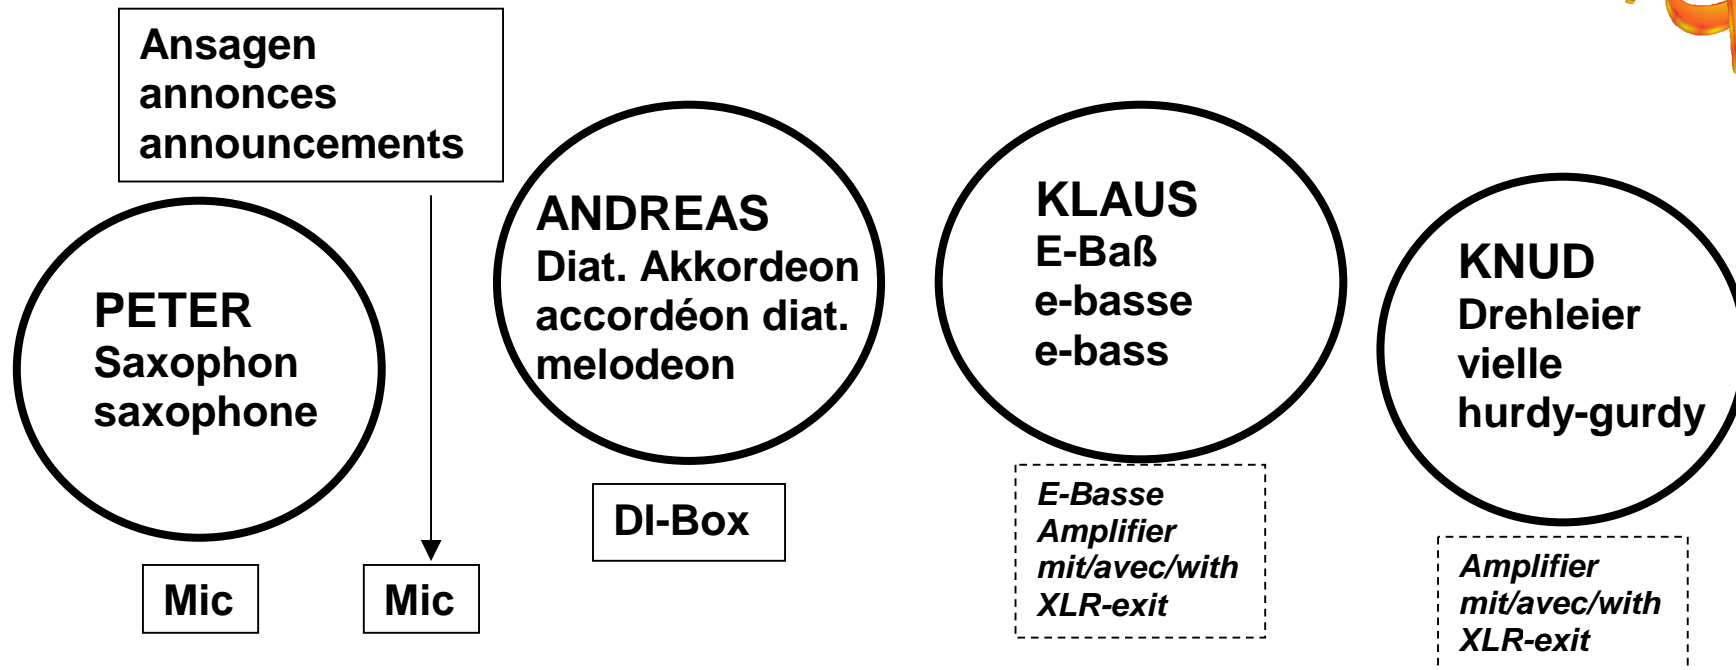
Ansagen
annonces
announcements

PETER
Saxophon
saxophone

Mic

Mic

ANDREAS
Diat. Akkordeon
accordéon diat.
melodeon

DI-Box

KLAUS
E-Baß
e-basse
e-bass

E-Basse
Amplifier
mit/avec/with
XLR-exit

KNUD
Drehleier
vielle
hurdy-gurdy

Amplifier
mit/avec/with
XLR-exit